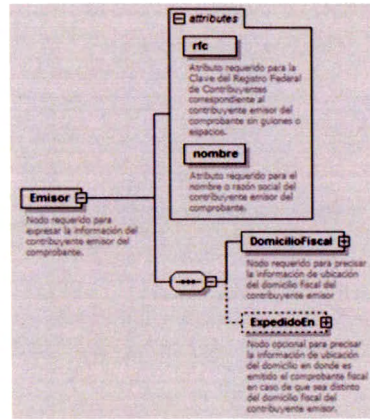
attributes

rfc

Atributo requerido para la Clave del Registro Federal de Contribuyentes correspondiente al contribuyente emisor del comprobante sin guiones o espacios.

nombre

Atributo requerido para el nombre o razón social del contribuyente emisor del comprobante.

Emisor

Nodo requerido para expresar la información del contribuyente emisor del comprobante.

DomicilioFiscal

Nodo requerido para precisar la información de ubicación del domicilio fiscal del contribuyente emisor

ExpedidoEn

Nodo opcional para precisar la información de ubicación del domicilio en donde es emitido el comprobante fiscal en caso de que sea distinto del domicilio fiscal del contribuyente emisor.